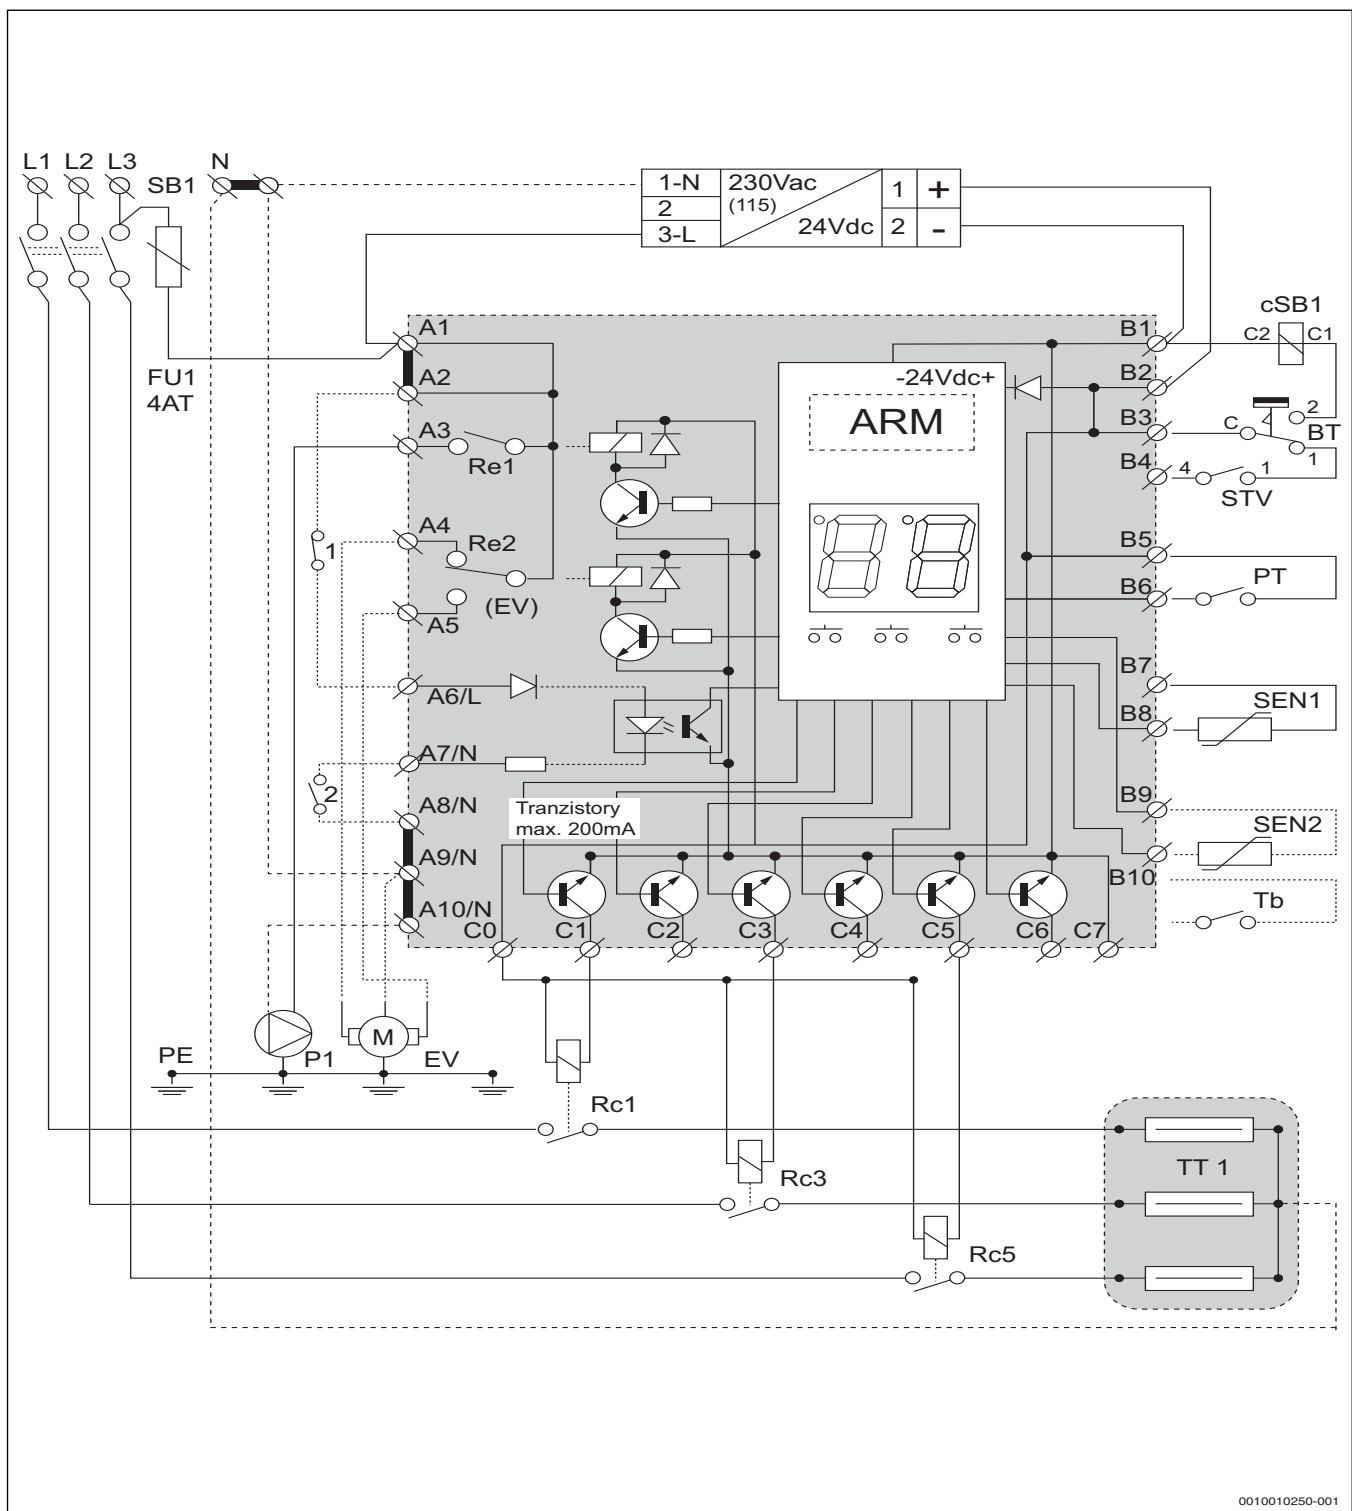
L1 L2 L3 SB1 N

1-N
2
3-L
230Vac
(115)
24Vdc
1 +
2 -

cSB1
C2 C1

A1
A2
A3
Re1
A4
Re2
(EV)
A5
A6/L
A7/N
A8/N
A9/N
A10/N
1
2

FU1
4AT

-24Vdc+
ARM

B1
B2
B3
B4
B5
B6
B7
B8
B9
B10

C 2
BT
1
4 1
STV
PT
SEN1
SEN2
Tb

Tranzistory
max. 200mA

C0 C1 C2 C3 C4 C5 C6 C7

PE
P1
M
EV

Rc1
Rc3
Rc5
TT 1

0010010250-001